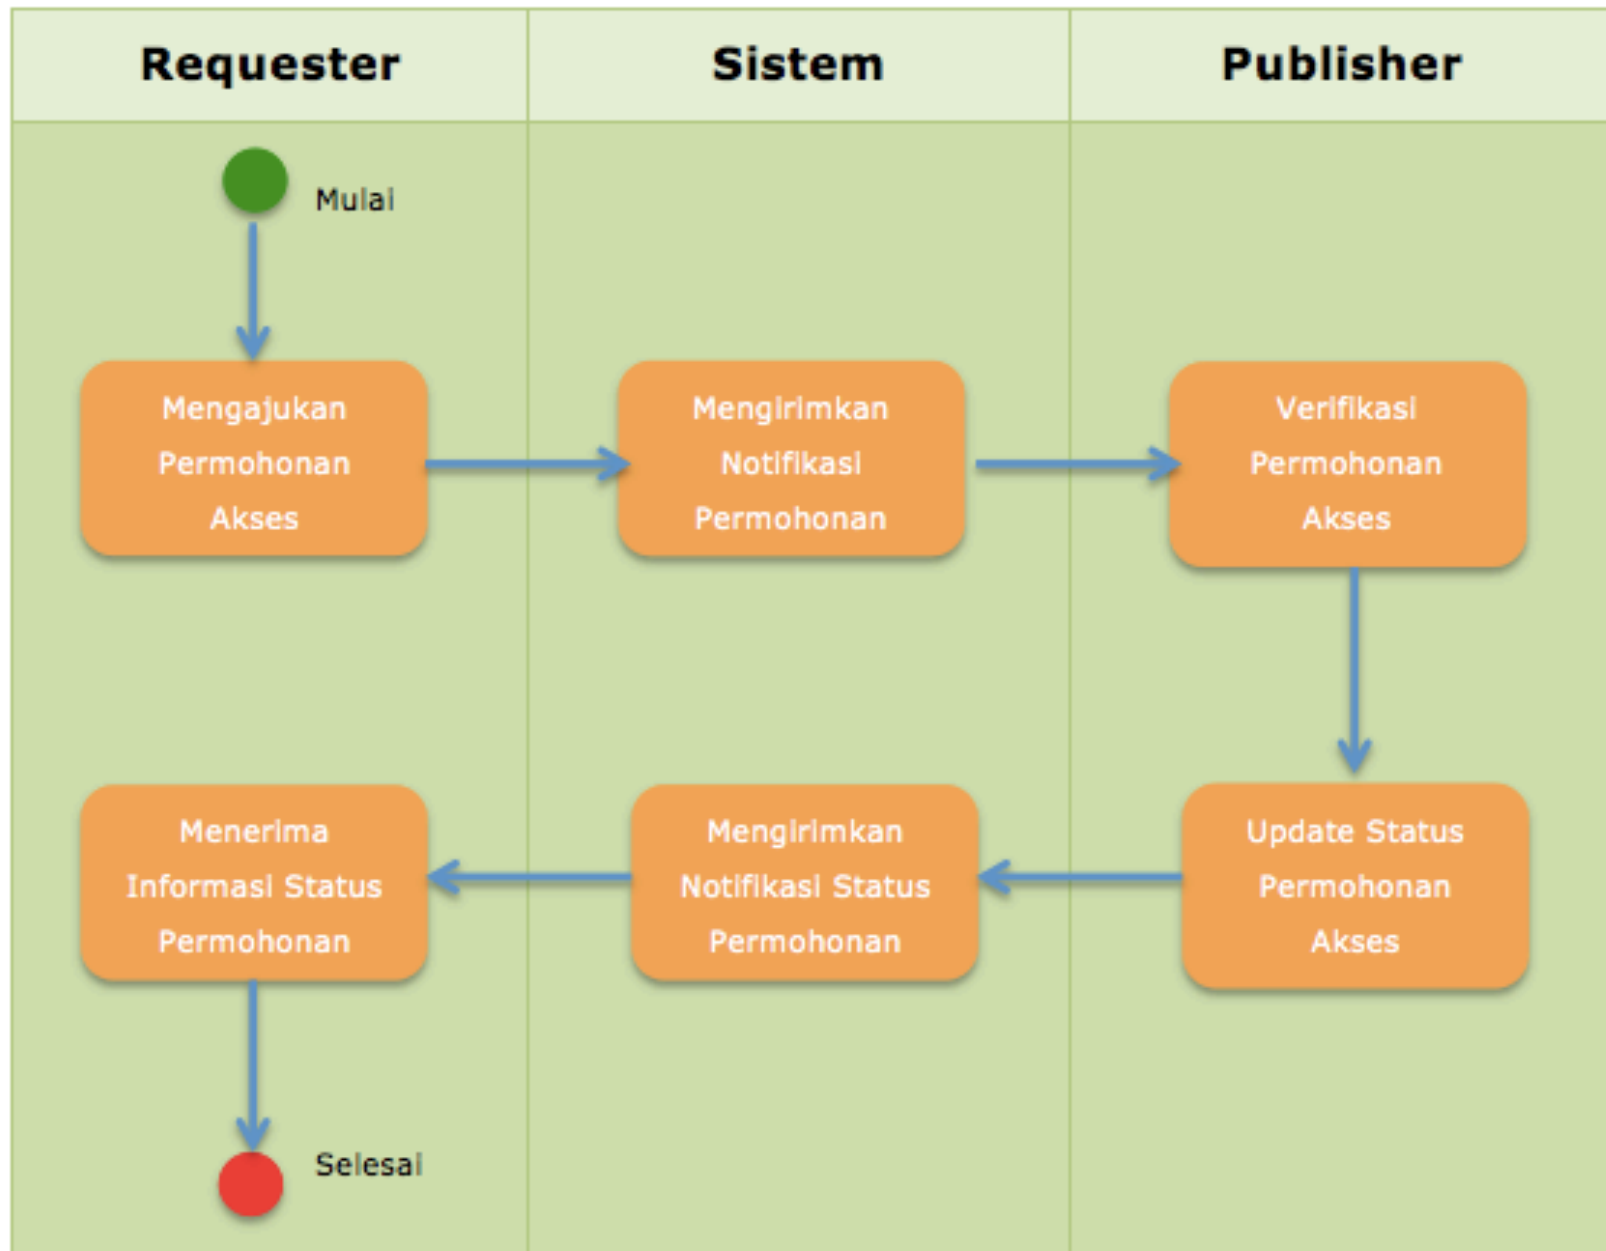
| Requester | Sistem | Publisher |
|---|---|---|

Mulai

Mengajukan Permohonan Akses

Mengirimkan Notifikasi Permohonan

Verifikasi Permohonan Akses

Update Status Permohonan Akses

Mengirimkan Notifikasi Status Permohonan

Menerima Informasi Status Permohonan

Selesai